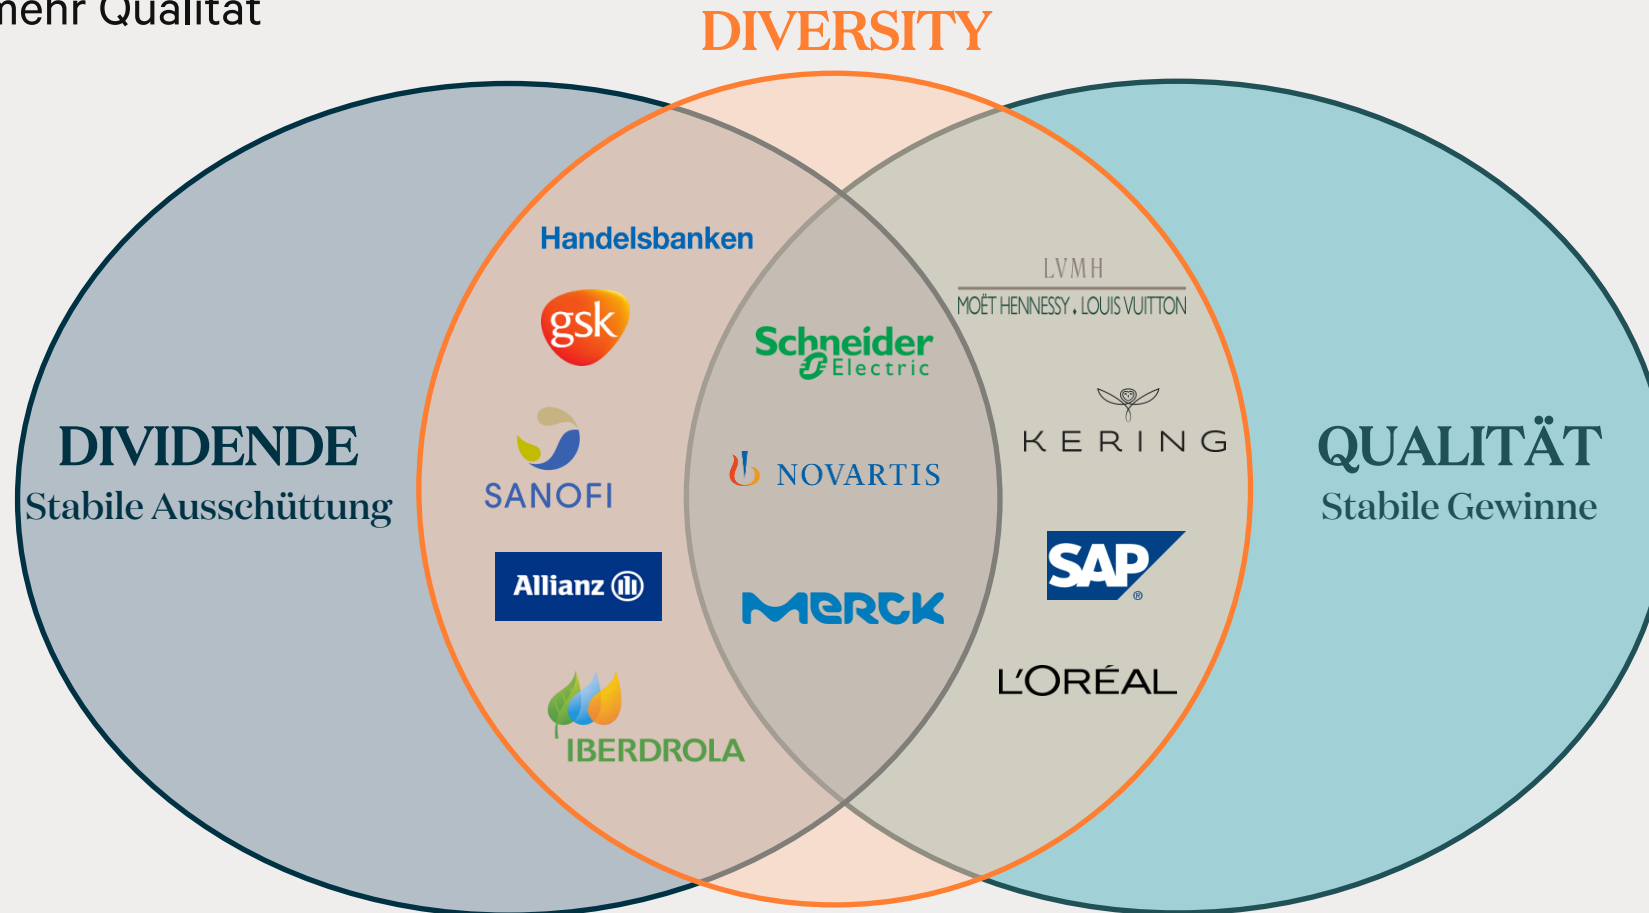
nehr Qualität

DIVERSITY

DIVIDENDE
Stabile Ausschüttung

QUALITÄT
Stabile Gewinne

Handelsbanken

gsk

SANOFI

Allianz

IBERDROLA

Schneider Electric

NOVARTIS

MERCK

LVMH
MOËT HENNESSY . LOUIS VUITTON

KERING

SAP

L'ORÉAL